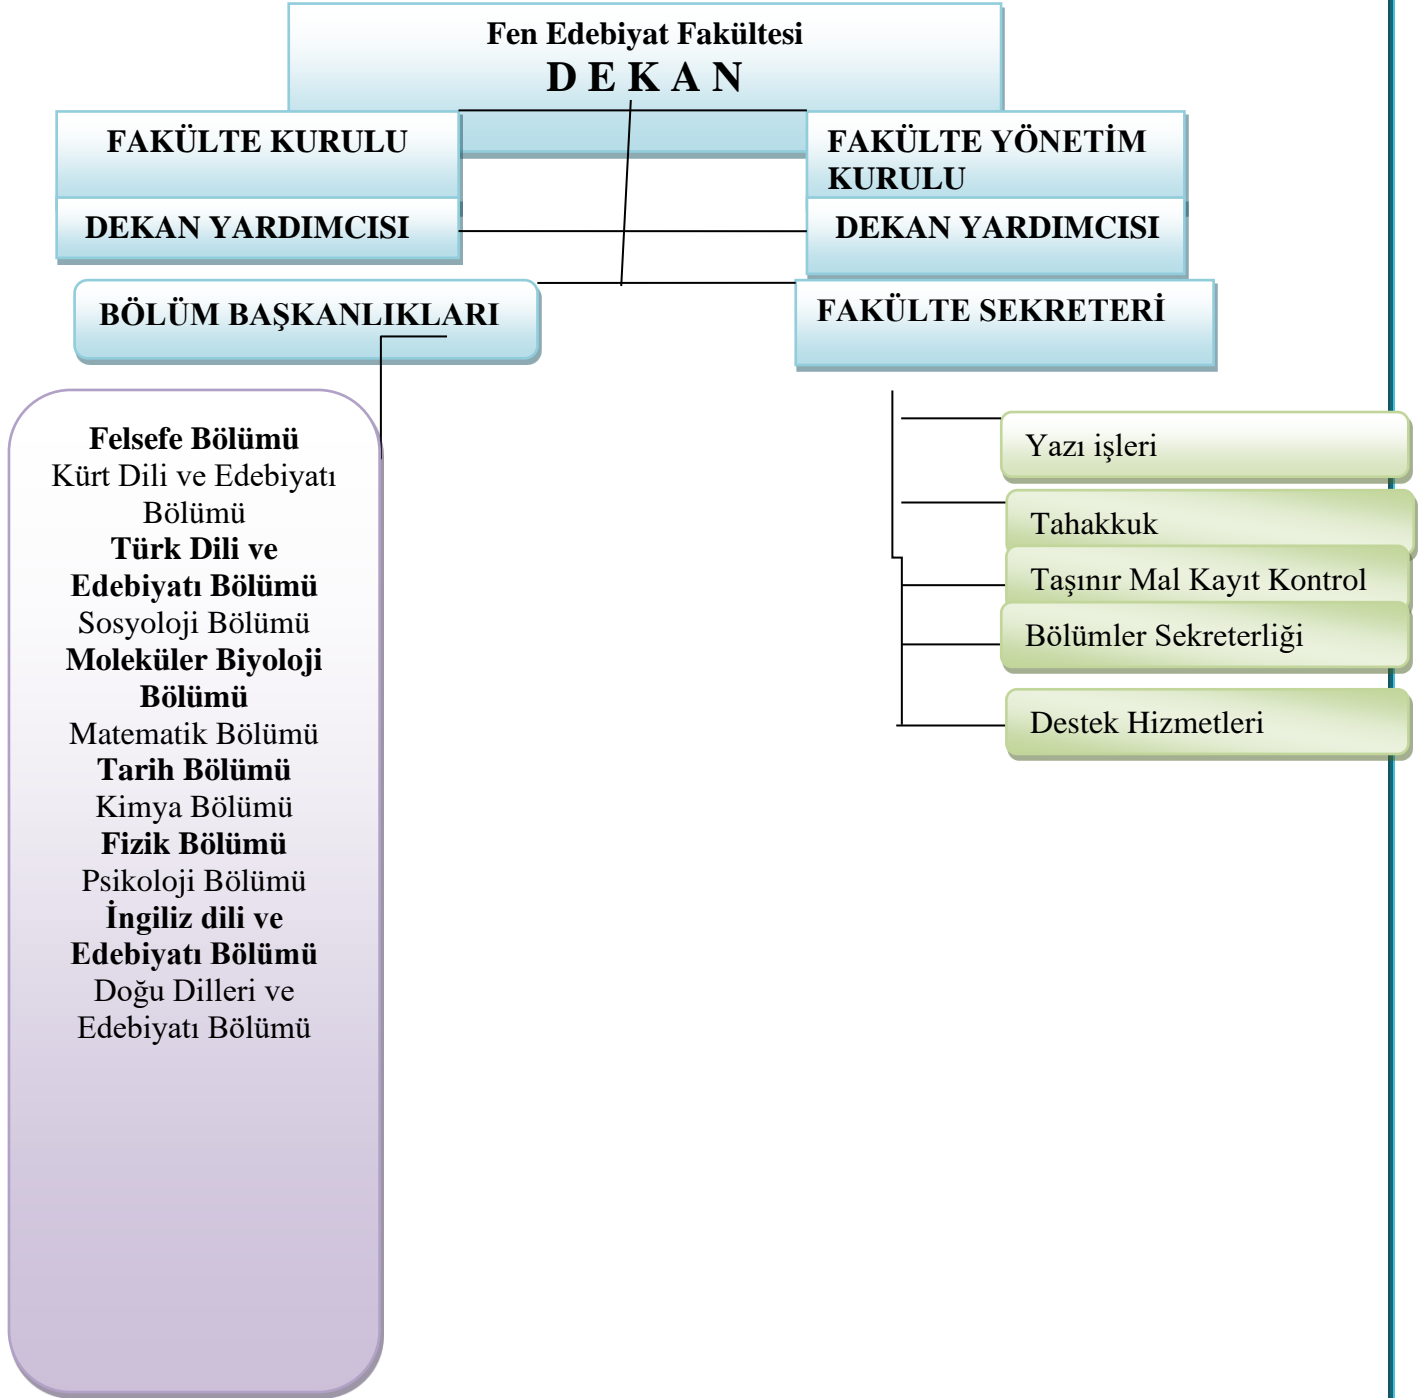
Fen Edebiyat Fakültesi
D E K A N

FAKÜLTE KURULU

FAKÜLTE YÖNETİM KURULU

DEKAN YARDIMCISI

DEKAN YARDIMCISI

BÖLÜM BAŞKANLIKLARI

FAKÜLTE SEKRETERİ

Felsefe Bölümü
Kürt Dili ve Edebiyatı Bölümü
Türk Dili ve Edebiyatı Bölümü
Sosyoloji Bölümü
Moleküler Biyoloji Bölümü
Matematik Bölümü
Tarih Bölümü
Kimya Bölümü
Fizik Bölümü
Psikoloji Bölümü
İngiliz dili ve Edebiyatı Bölümü
Doğu Dilleri ve Edebiyatı Bölümü

Yazı işleri

Tahakkuk

Taşınır Mal Kayıt Kontrol

Bölümler Sekreterliği

Destek Hizmetleri